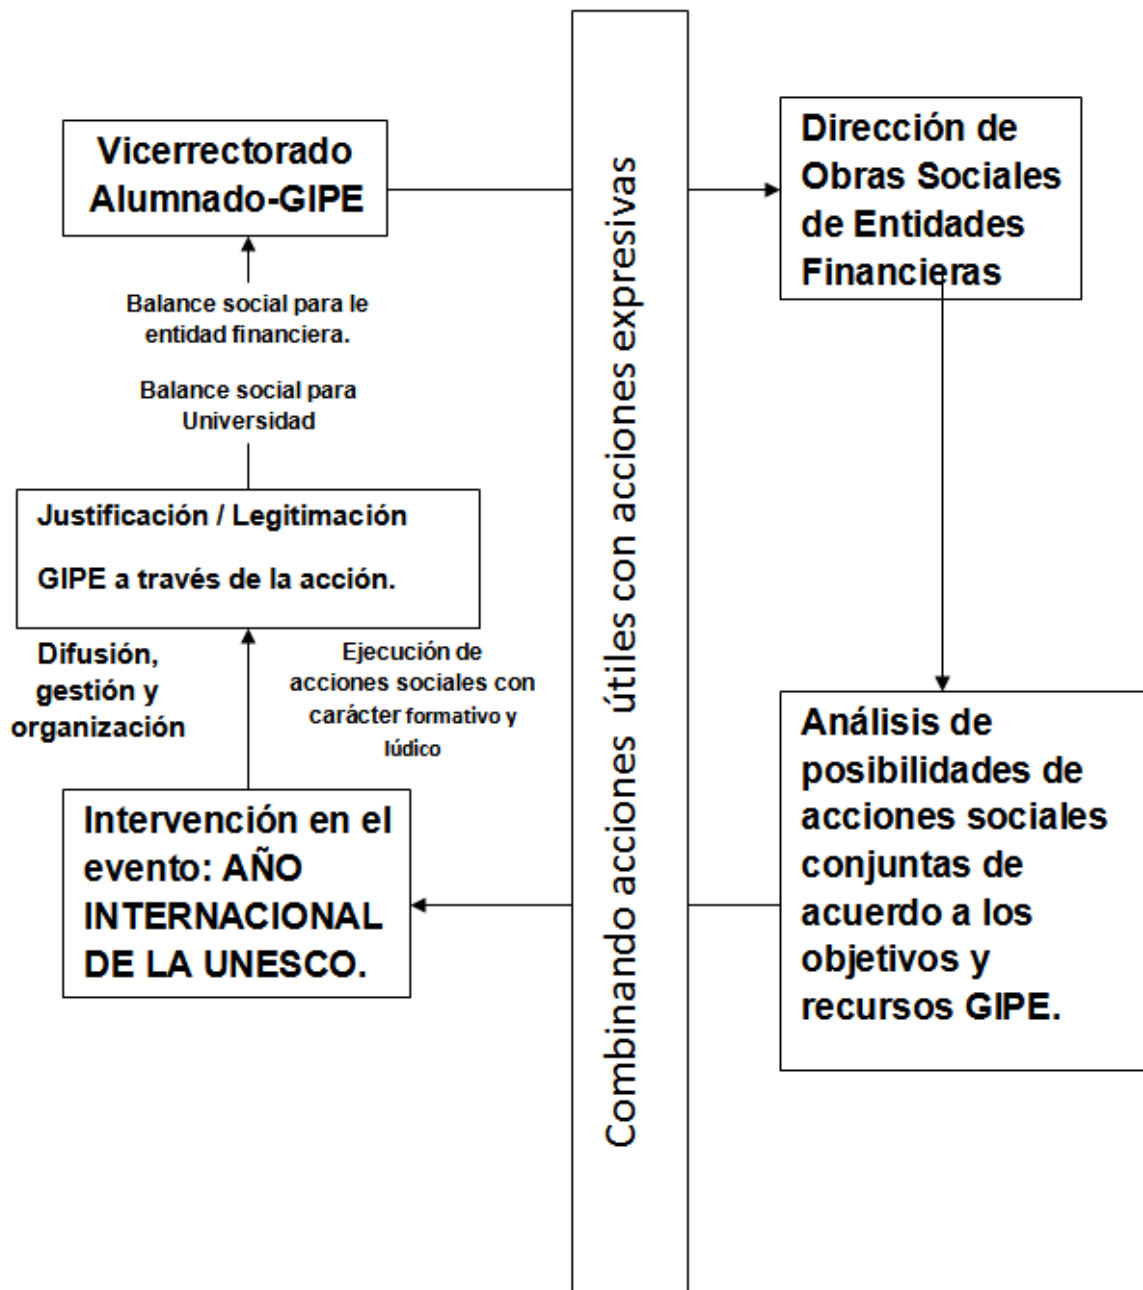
Vicerrectorado Alumnado-GIPE

Balance social para le entidad financiera.

Balance social para Universidad

Justificación / Legitimación

GIPE a través de la acción.

Difusión, gestión y organización

Ejecución de acciones sociales con carácter formativo y lúdico

Intervención en el evento: AÑO INTERNACIONAL DE LA UNESCO.

Combinando acciones útiles con acciones expresivas

Dirección de Obras Sociales de Entidades Financieras

Análisis de posibilidades de acciones sociales conjuntas de acuerdo a los objetivos y recursos GIPE.